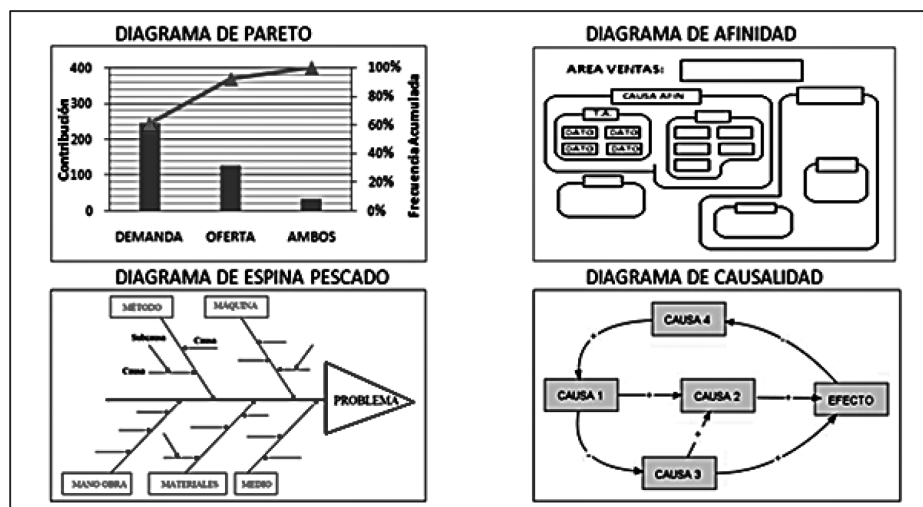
DIAGRAMA DE PARETO

400
300
200
100
0

Contribución

100%
80%
60%
40%
20%
0%

FrecuenciaAcumulada

DEMANDA
OFERTA
AMBOS

DIAGRAMA DE AFINIDAD

AREA VENTAS:

CAUSA AFIN

T.A.

DATO
DATO
DATO
DATO

DIAGRAMA DE ESPINA PESCADO

MÉTODO
MAQUINA
Subcausa
Causa
Causa
PROBLEMA
MANO OBRA
MATERIALES
MEDIO

DIAGRAMA DE CAUSALIDAD

CAUSA 4
CAUSA 1
CAUSA 2
EFECTO
CAUSA 3